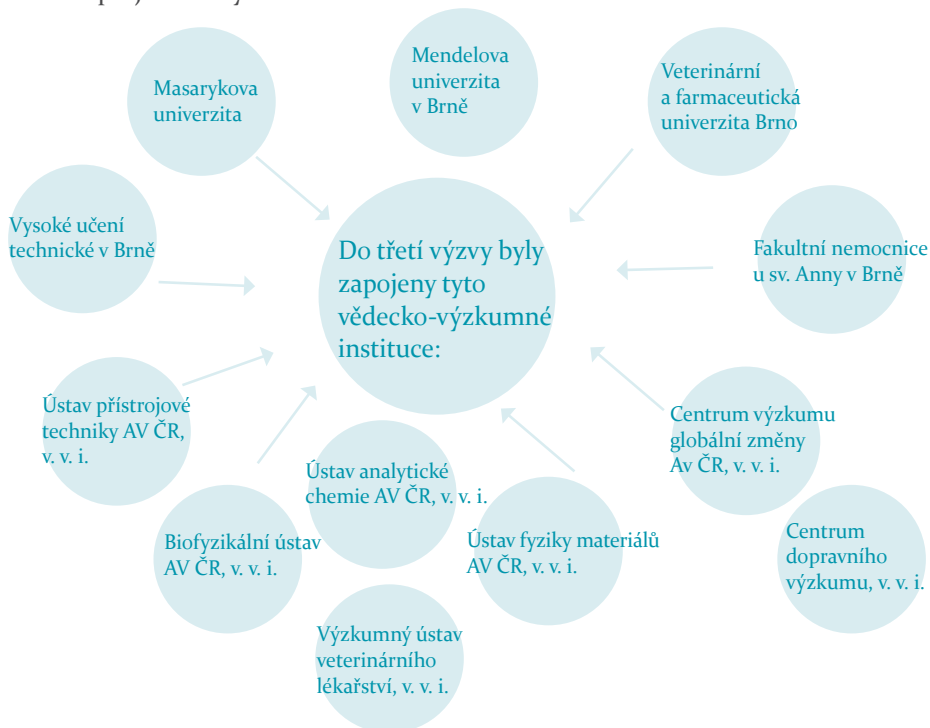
Do třetí výzvy byly zapojeny tyto vědecko-výzkumné instituce:

Masarykova univerzita

Mendelova univerzita v Brně

Veterinární a farmaceutická univerzita Brno

Vysoké učení technické v Brně

Fakultní nemocnice u sv. Anny v Brně

Ústav přístrojové techniky AV ČR, v. v. i.

Centrum výzkumu globální změny Av ČR, v. v. i.

Ústav analytické chemie AV ČR, v. v. i.

Biofyzikální ústav AV ČR, v. v. i.

Ústav fyziky materiálů AV ČR, v. v. i.

Centrum dopravního výzkumu, v. v. i.

Výzkumný ústav veterinárního lékařství, v. v. i.